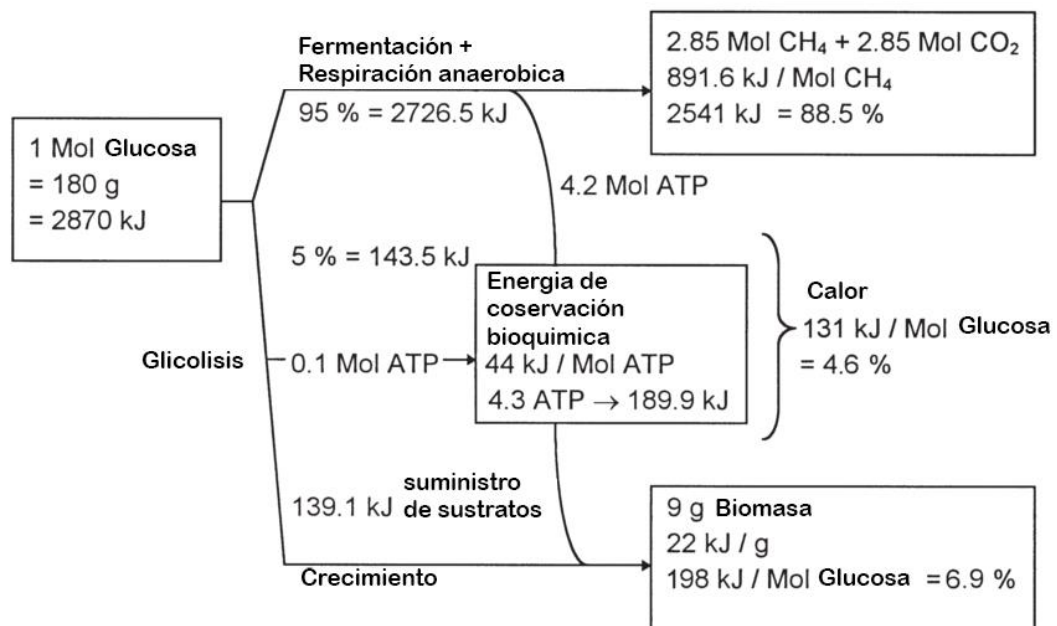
1 Mol Glucosa
= 180 g
= 2870 kJ

Fermentación +
Respiración anaerobica
95 % = 2726.5 kJ

2.85 Mol $CH_4$ + 2.85 Mol $CO_2$
891.6 kJ / Mol $CH_4$
2541 kJ = 88.5 %

4.2 Mol ATP

5 % = 143.5 kJ

Energia de coservación bioquimica
44 kJ / Mol ATP
4.3 ATP $\rightarrow$ 189.9 kJ

Calor
131 kJ / Mol Glucosa
= 4.6 %

Glicolisis

0.1 Mol ATP

139.1 kJ suministro de sustratos

Crecimiento

9 g Biomasa
22 kJ / g
198 kJ / Mol Glucosa = 6.9 %